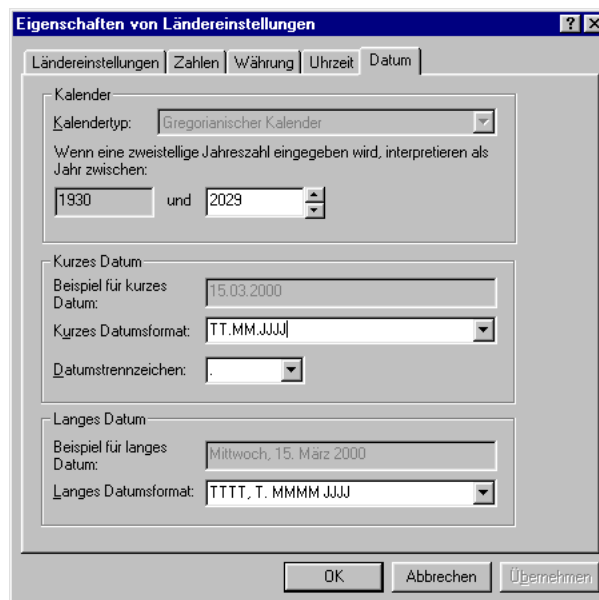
Eigenschaften von Ländereinstellungen

?
X

Ländereinstellungen | Zahlen | Währung | Uhrzeit | Datum

Kalender

Kalendertyp: Gregorianischer Kalender

Wenn eine zweistellige Jahreszahl eingegeben wird, interpretieren als Jahr zwischen:

1930 und 2029

Kurzes Datum

Beispiel für kurzes Datum: 15.03.2000

Kurzes Datumsformat: TT.MM.JJJJ

Datumstrennzeichen: .

Langes Datum

Beispiel für langes Datum: Mittwoch, 15. März 2000

Langes Datumsformat: TTTT, T. MMMM JJJJ

OK
Abbrechen
Übernehmen